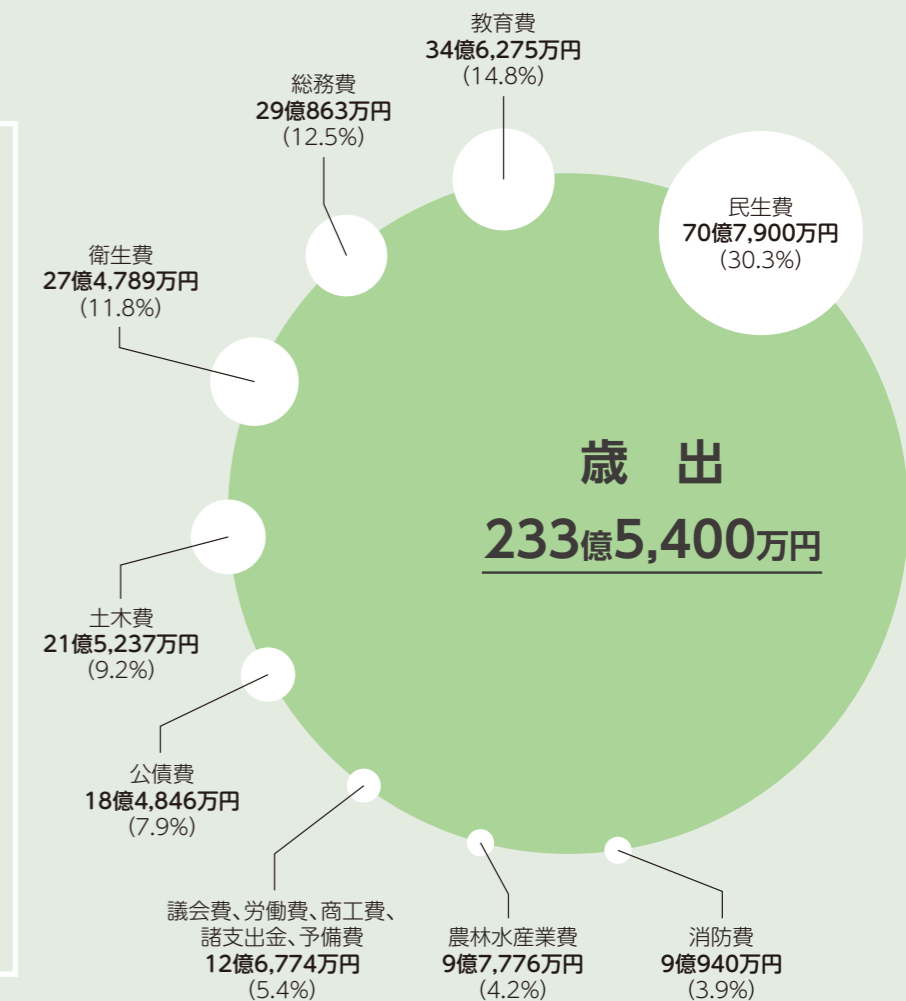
教育費
34億6,275万円
(14.8%)

総務費
29億863万円
(12.5%)

民生費
70億7,900万円
(30.3%)

衛生費
27億4,789万円
(11.8%)

歳　出
233億5,400万円

土木費
21億5,237万円
(9.2%)

公債費
18億4,846万円
(7.9%)

議会費、労働費、商工費、諸支出金、予備費
12億6,774万円
(5.4%)

農林水産業費
9億7,776万円
(4.2%)

消防費
9億940万円
(3.9%)